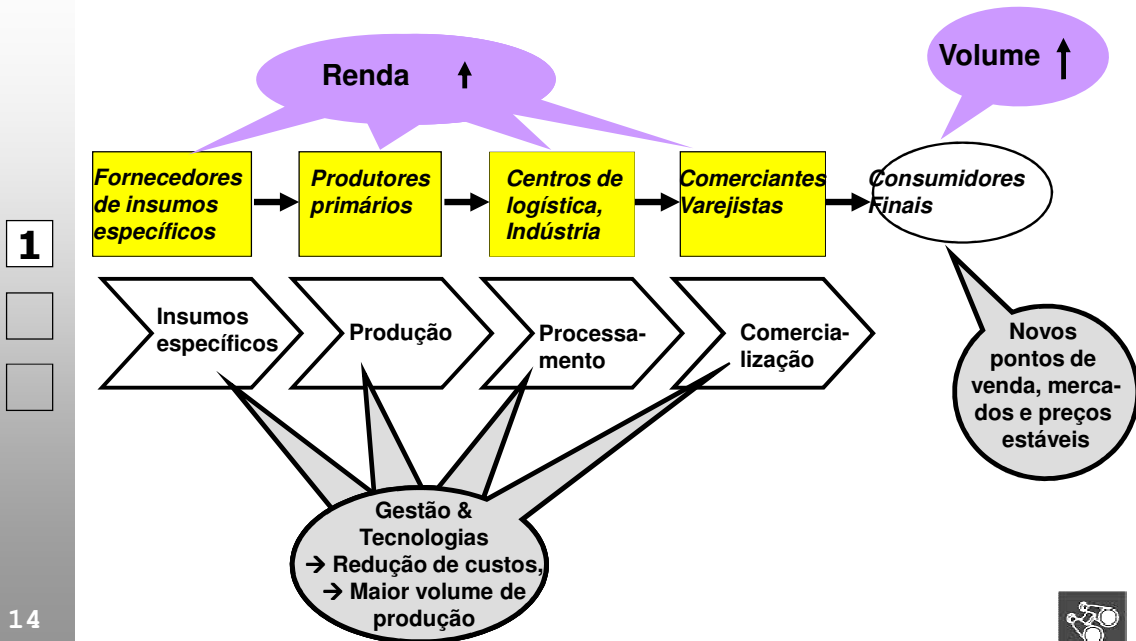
Renda ↑

Volume ↑

Fornecedores de insumos específicos

Produtores primários

Centros de logística, Indústria

Comerciantes Varejistas

Consumidores Finais

1

Insumos específicos

Produção

Processamento

Comercialização

Novos pontos de venda, mercados e preços estáveis

Gestão & Tecnologias
→ Redução de custos,
→ Maior volume de produção

14